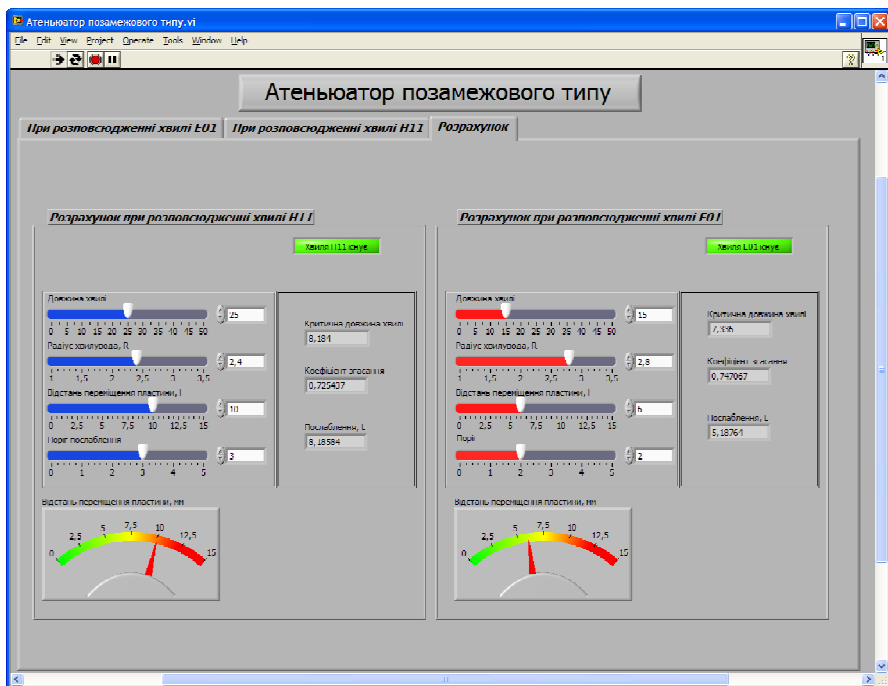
Атенюатор позамежового типу.vi

File Edit View Project Operate Tools Window Help

Атенюатор позамежового типу

При розповсюдженні хвилі E01 | При розповсюдженні хвилі H11 | Розрахунок

Розрахунок при розповсюдженні хвилі H11

Хвиля H11 існує

Довжина хвилі
0 5 10 15 20 25 30 35 40 45 50
25

Радіус хвилеводу, R
1 1,5 2 2,5 3 3,5
2,4

Відстань переміщення пластини, l
0 2,5 5 7,5 10 12,5 15
10

Поріг послаблення
0 1 2 3 4 5
3

Критична довжина хвилі
8,184

Коефіцієнт згасання
0,725407

Послаблення, L
8,18584

Відстань переміщення пластини, мм
0 2,5 5 7,5 10 12,5 15

Розрахунок при розповсюдженні хвилі E01

Хвиля E01 існує

Довжина хвилі
0 5 10 15 20 25 30 35 40 45 50
15

Радіус хвилеводу, R
1 1,5 2 2,5 3 3,5
2,8

Відстань переміщення пластини, l
0 2,5 5 7,5 10 12,5 15
6

Поріг
0 1 2 3 4 5
2

Критична довжина хвилі
7,336

Коефіцієнт згасання
0,747067

Послаблення, L
5,18764

Відстань переміщення пластини, мм
0 2,5 5 7,5 10 12,5 15